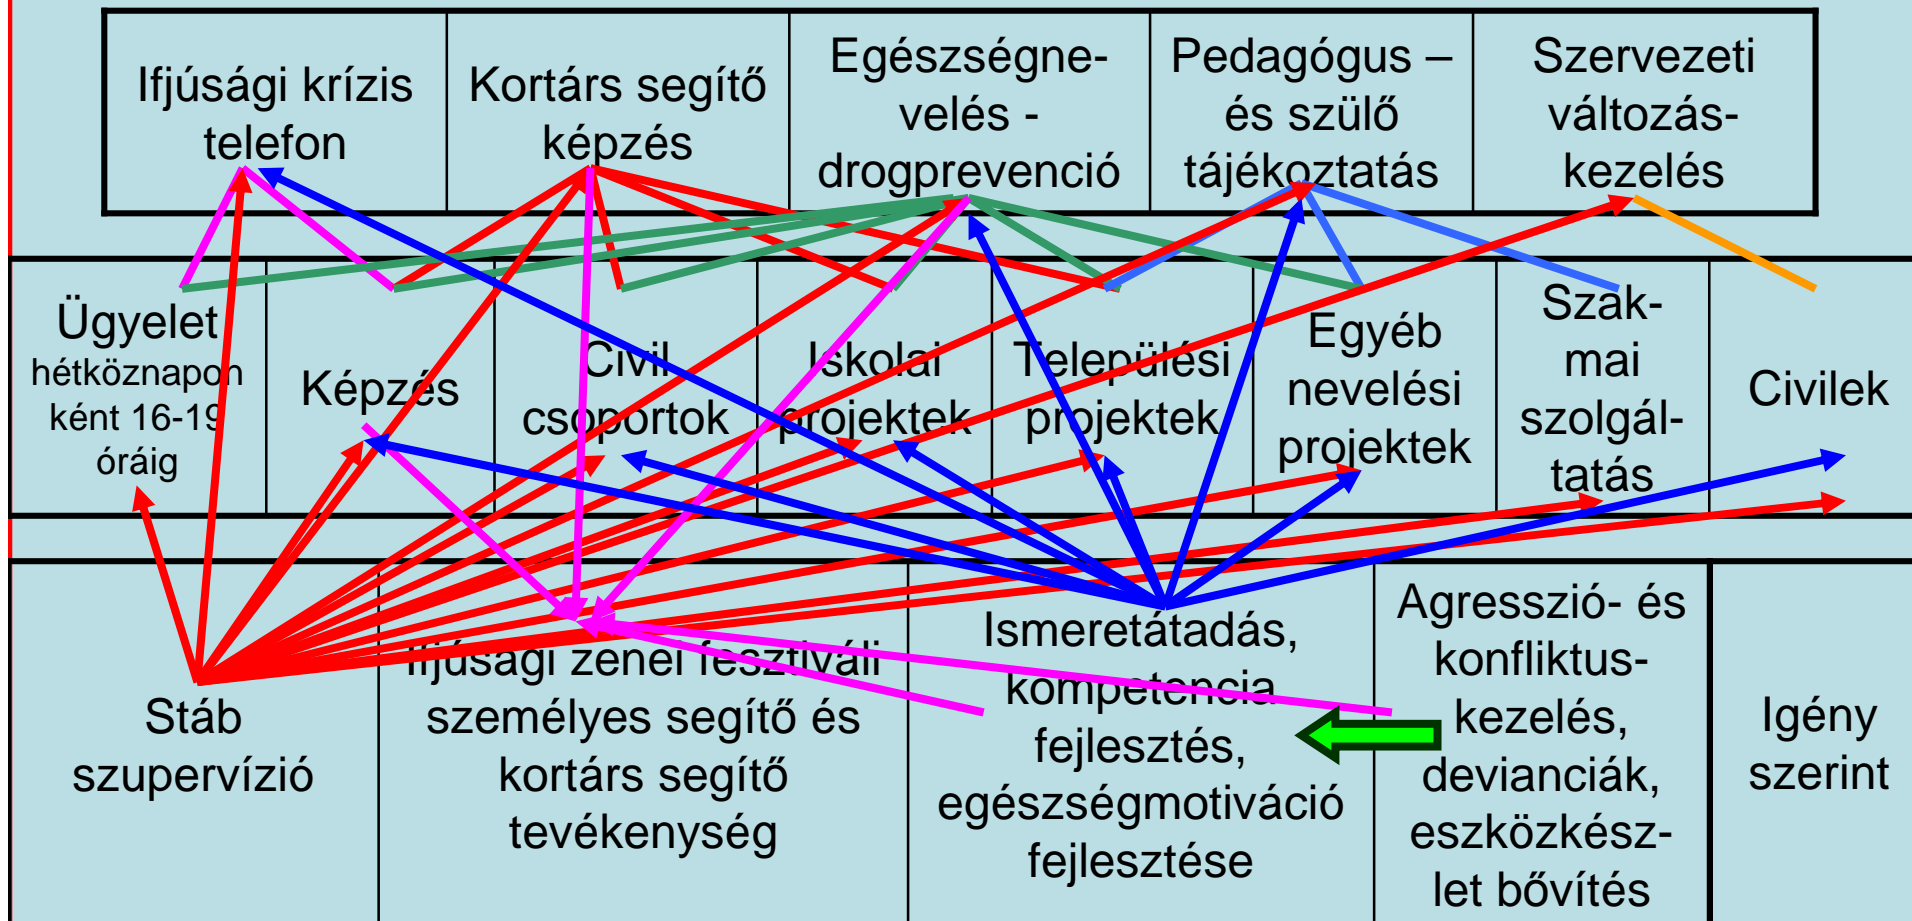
| Ifjúsági krízis telefon | Kortárs segítő képzés | Egészségnevelés - drogprevenció | Pedagógus – és szülő tájékoztatás | Szervezeti változás-kezelés |
|---|---|---|---|---|

| Ügyelet hétköznaponként 16-19 óráig | Képzés | Civil csoportok | Iskolai projektek | Települési projektek | Egyéb nevelési projektek | Szakmai szolgáltatás | Civilek |
|---|---|---|---|---|---|---|---|

| Stáb szupervízió | Ifjúsági zenei fesztivál személyes segítő és kortárs segítő tevékenység | Ismeretátadás, kompetencia fejlesztés, egészségmotiváció fejlesztése | Agresszió- és konfliktus-kezelés, devianciák, eszközkészlet bővítés | Igény szerint |
|---|---|---|---|---|